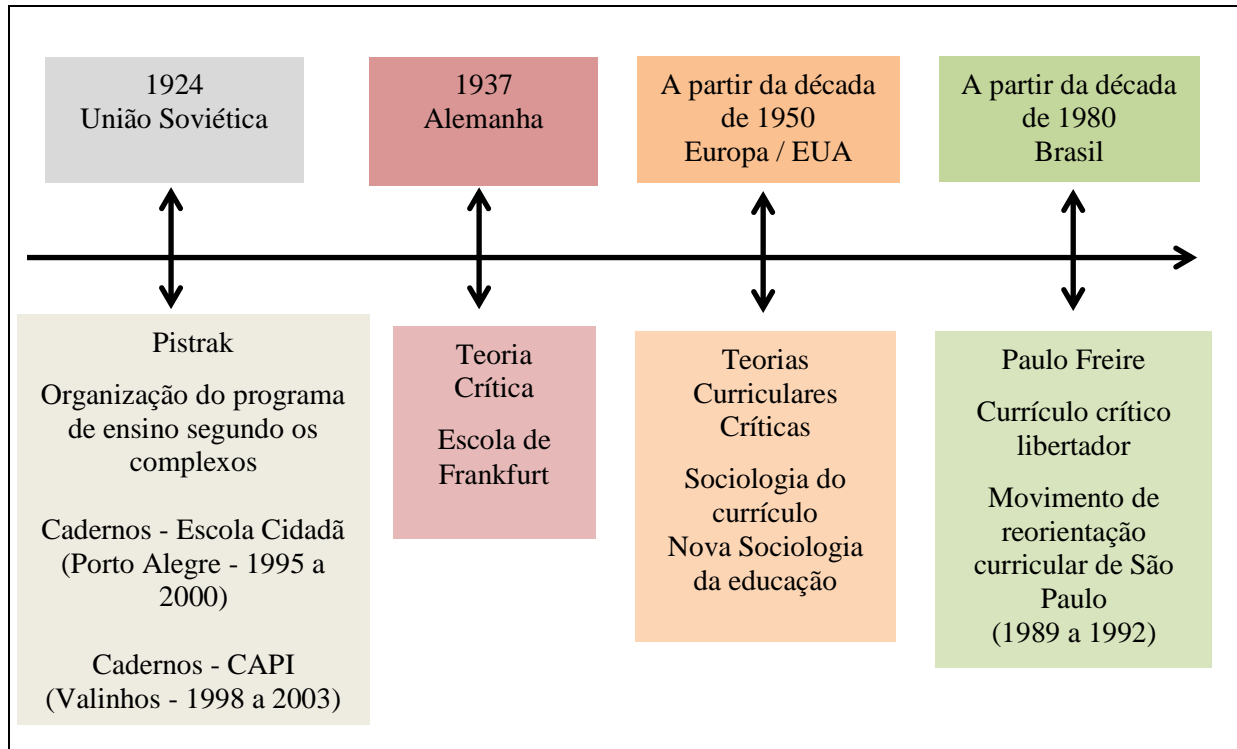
1924
União Soviética

1937
Alemanha

A partir da década de 1950
Europa / EUA

A partir da década de 1980
Brasil

Pistrak

Organização do programa de ensino segundo os complexos

Cadernos - Escola Cidadã (Porto Alegre - 1995 a 2000)

Cadernos - CAPI (Valinhos - 1998 a 2003)

Teoria Crítica

Escola de Frankfurt

Teorias Curriculares Críticas

Sociologia do currículo
Nova Sociologia da educação

Paulo Freire

Currículo crítico libertador

Movimento de reorientação curricular de São Paulo
(1989 a 1992)